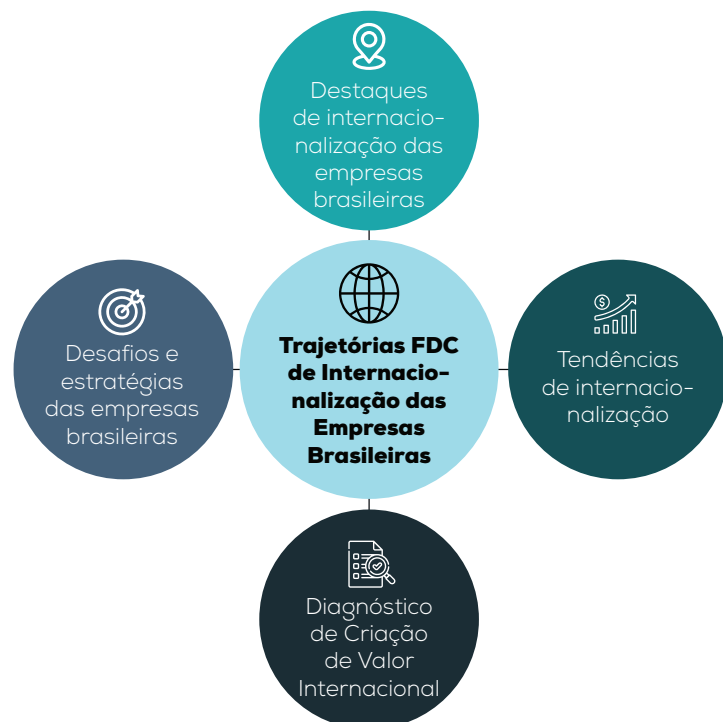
Destaques de internacionalização das empresas brasileiras

Desafios e estratégias das empresas brasileiras

Trajetórias FDC de Internacionalização das Empresas Brasileiras

$

Tendências de internacionalização

Diagnóstico de Criação de Valor Internacional